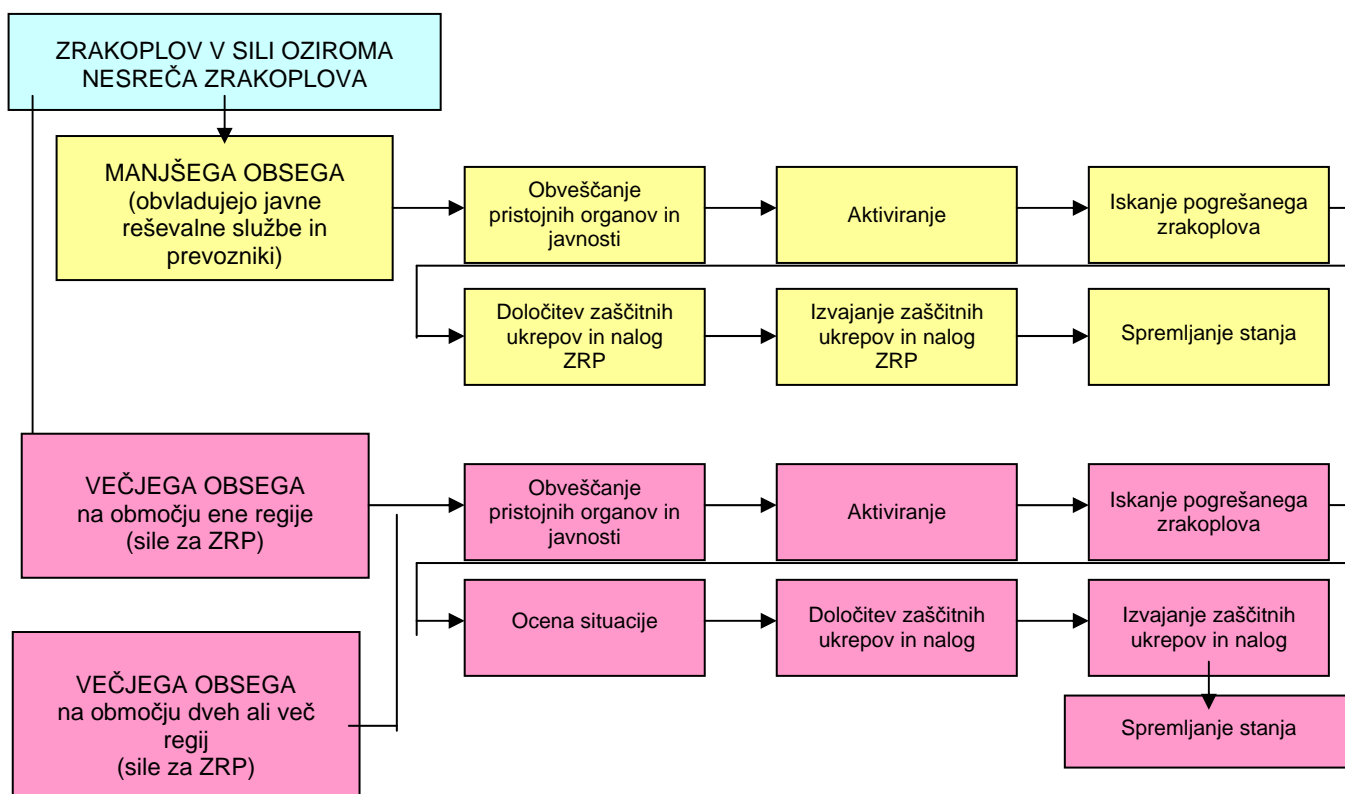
ZRAKOPLOV V SILI OZIROMA NESREČA ZRAKOPLOVA

MANJŠEGA OBSEGA (obvladujejo javne reševalne službe in prevozniki)

Obveščanje pristojnih organov in javnosti

Aktiviranje

Iskanje pogrešanega zrakoplova

Določitev zaščitnih ukrepov in nalog ZRP

Izvajanje zaščitnih ukrepov in nalog ZRP

Spremljanje stanja

VEČJEGA OBSEGA na območju ene regije (sile za ZRP)

Obveščanje pristojnih organov in javnosti

Aktiviranje

Iskanje pogrešanega zrakoplova

Ocena situacije

Določitev zaščitnih ukrepov in nalog

Izvajanje zaščitnih ukrepov in nalog

Spremljanje stanja

VEČJEGA OBSEGA na območju dveh ali več regij (sile za ZRP)